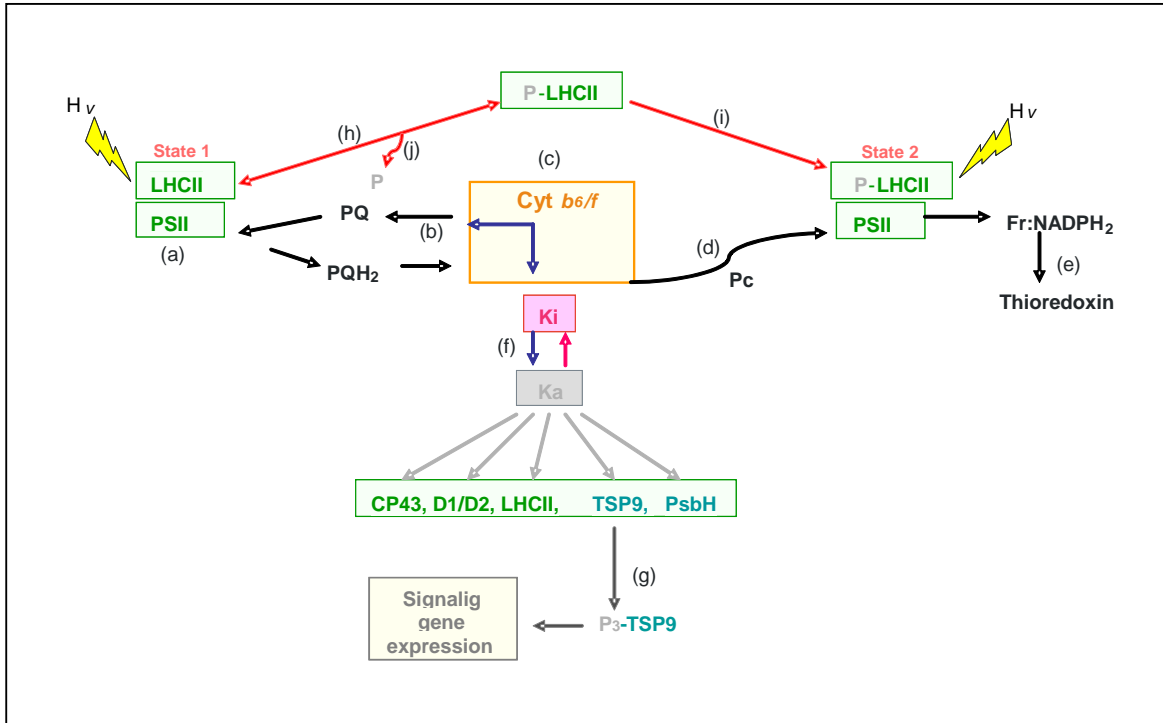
P-LHCII

H $\nu$

(h)

(j)

(i)

H $\nu$

State 1

LHCII

PSII

(a)

P

PQ

(b)

(c)

Cyt $b_6/f$

PQH$_2$

State 2

P-LHCII

PSII

Fr:NADPH$_2$

(d)

Pc

(e)

Thioredoxin

Ki

(f)

Ka

CP43, D1/D2, LHCII, TSP9, PsbH

(g)

Signalig gene expression

P$_3$-TSP9